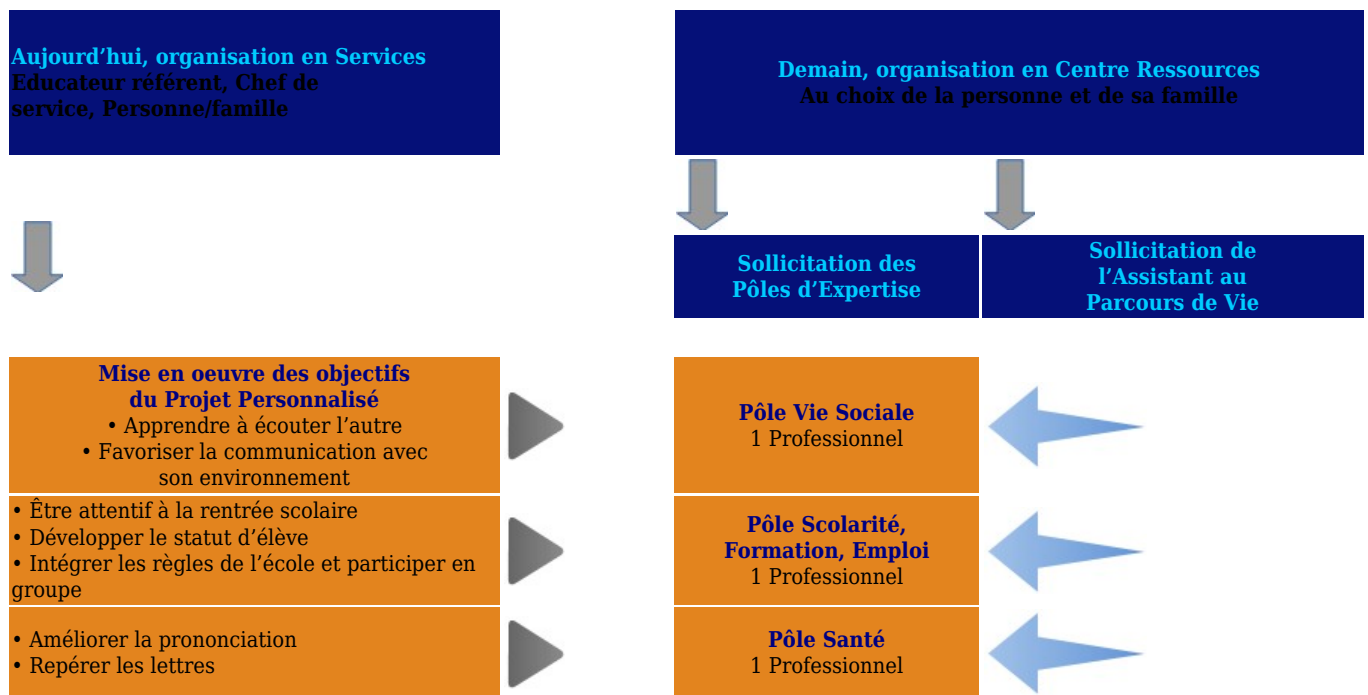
Aujourd’hui, organisation en Services
Educateur référent, Chef de service, Personne/famille

Demain, organisation en Centre Ressources
Au choix de la personne et de sa famille

Sollicitation des Pôles d’Expertise

Sollicitation de l’Assistant au Parcours de Vie

Mise en oeuvre des objectifs du Projet Personnalisé
• Apprendre à écouter l’autre
• Favoriser la communication avec son environnement

Pôle Vie Sociale
1 Professionnel

• Être attentif à la rentrée scolaire
• Développer le statut d’élève
• Intégrer les règles de l’école et participer en groupe

Pôle Scolarité, Formation, Emploi
1 Professionnel

• Améliorer la prononciation
• Repérer les lettres

Pôle Santé
1 Professionnel